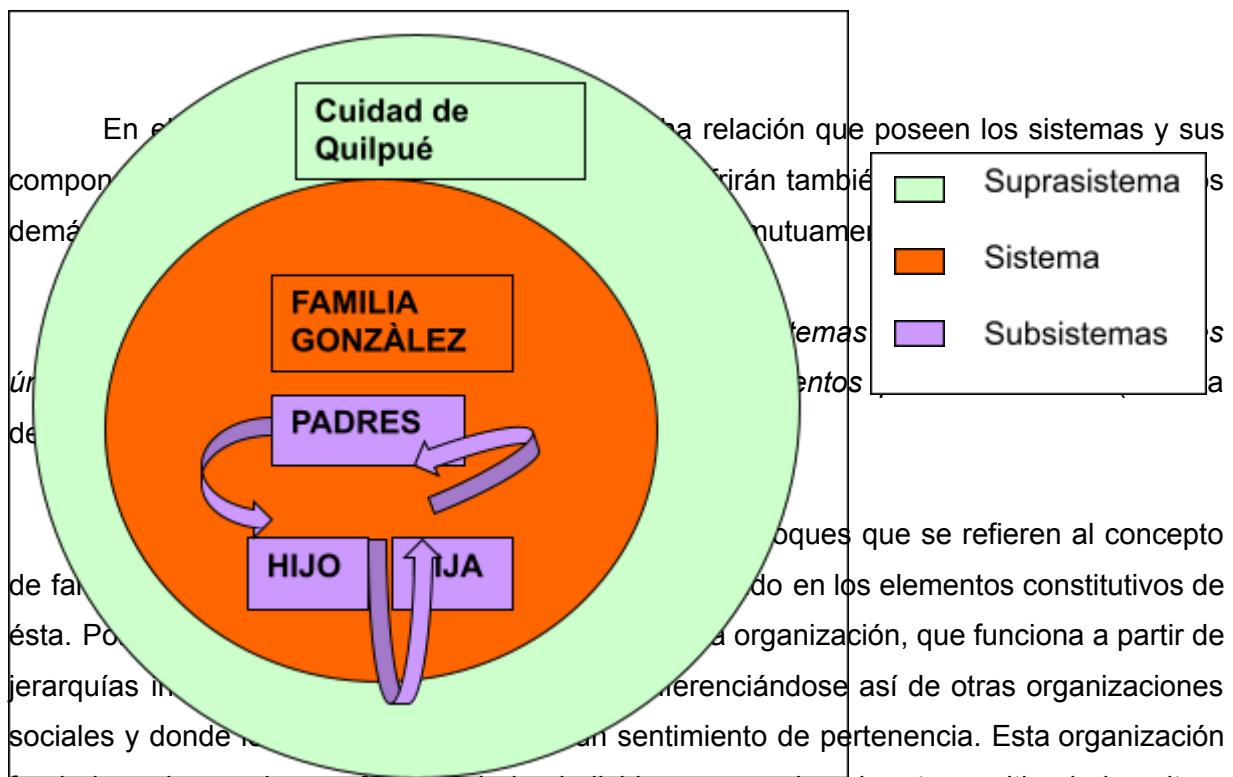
Cuidad de Quilpué

FAMILIA GONZÀLEZ

PADRES

HIJO

IJA

Suprasistema

Sistema

Subsistemas

En el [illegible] ha relación que poseen los sistemas y sus compon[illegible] frirán tambié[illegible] s demá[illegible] mutuamen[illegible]

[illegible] temas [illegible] s ú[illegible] entos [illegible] a de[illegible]

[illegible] oques que se refieren al concepto de fa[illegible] do en los elementos constitutivos de ésta. Po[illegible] a organización, que funciona a partir de jerarquías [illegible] erenciándose así de otras organizaciones sociales y donde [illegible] an sentimiento de pertenencia. Esta organización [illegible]